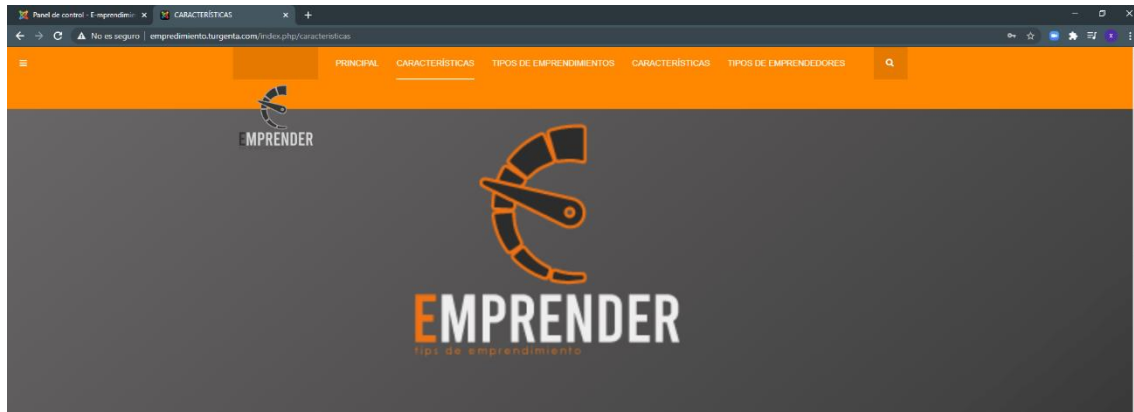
Panel de control - E-mprendimie ×
CARACTERÍSTICAS ×
+

No es seguro | empredimiento.turgenta.com/index.php/caracteristicas

PRINCIPAL CARACTERÍSTICAS TIPOS DE EMPRENDIMIENTOS CARACTERÍSTICAS TIPOS DE EMPRENDEDORES

EMPRENDER

EMPRENDER
tips de emprendimiento